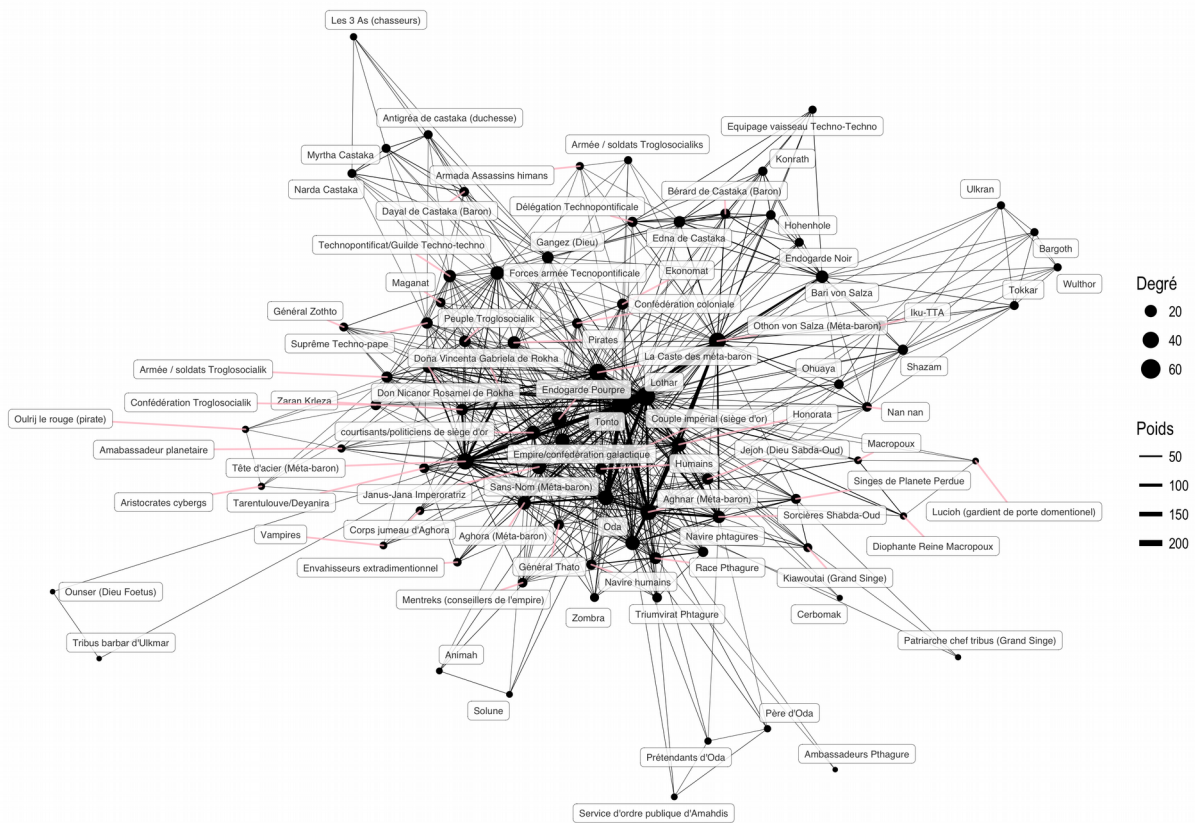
Les 3 As (chasseurs)
Antigréa de castaka (duchesse)
Myrtha Castaka
Narda Castaka
Armada Assassins himans
Armée / soldats Troglosocialiks
Equipage vaisseau Techno-Techno
Konrath
Bérard de Castaka (Baron)
Dayal de Castaka (Baron)
Délégation Technopontificale
Hohenhole
Ulkran
Technopontificat/Guilde Techno-techno
Gangez (Dieu)
Edna de Castaka
Bargoth
Endogarde Noir
Maganat
Forces armée Tecnopontificale
Ekonomat
Wulthor
Tokkar
Bari von Salza
Général Zothto
Confédération coloniale
Iku-TTA
Peuple Troglosocialik
Othon von Salza (Méta-baron)
Suprême Techno-pape
Pirates
Doña Vincenta Gabriela de Rokha
La Caste des méta-baron
Shazam
Ohuaya
Armée / soldats Troglosocialik
Endogarde Pourpre
Lothar
Confédération Troglosocialik
Zaran Krleza
Don Nicanor Rosamel de Rokha
Nan nan
Honorata
Oulrij le rouge (pirate)
Tonto
courtisants/politiciens de siège d'or
Couple impérial (siège d'or)
Macropoux
Ambassadeur planetaire
Jejoh (Dieu Sabda-Oud)
Empire/confédération galactique
Humains
Tête d'acier (Méta-baron)
Singes de Planete Perdue
Sans-Nom (Méta-baron)
Aristocrates cybergs
Tarentulouve/Deyanira
Janus-Jana Imperoratriz
Aghnar (Méta-baron)
Lucioh (gardient de porte domentionel)
Sorcières Shabda-Oud
Oda
Corps jumeau d'Aghora
Vampires
Aghora (Méta-baron)
Navire phtagures
Diophante Reine Macropoux
Envahisseurs extradimentionnel
Général Thato
Race Pthagure
Kiawoutai (Grand Singe)
Navire humains
Mentreks (conseillers de l'empire)
Ounser (Dieu Foetus)
Zombra
Triumvirat Phtagure
Cerbomak
Patriarche chef tribus (Grand Singe)
Tribus barbar d'Ulkmar
Animah
Solune
Père d'Oda
Prétendants d'Oda
Ambassadeurs Pthagure
Service d'ordre publique d'Amahdis
Degré
20
40
60
Poids
50
100
150
200